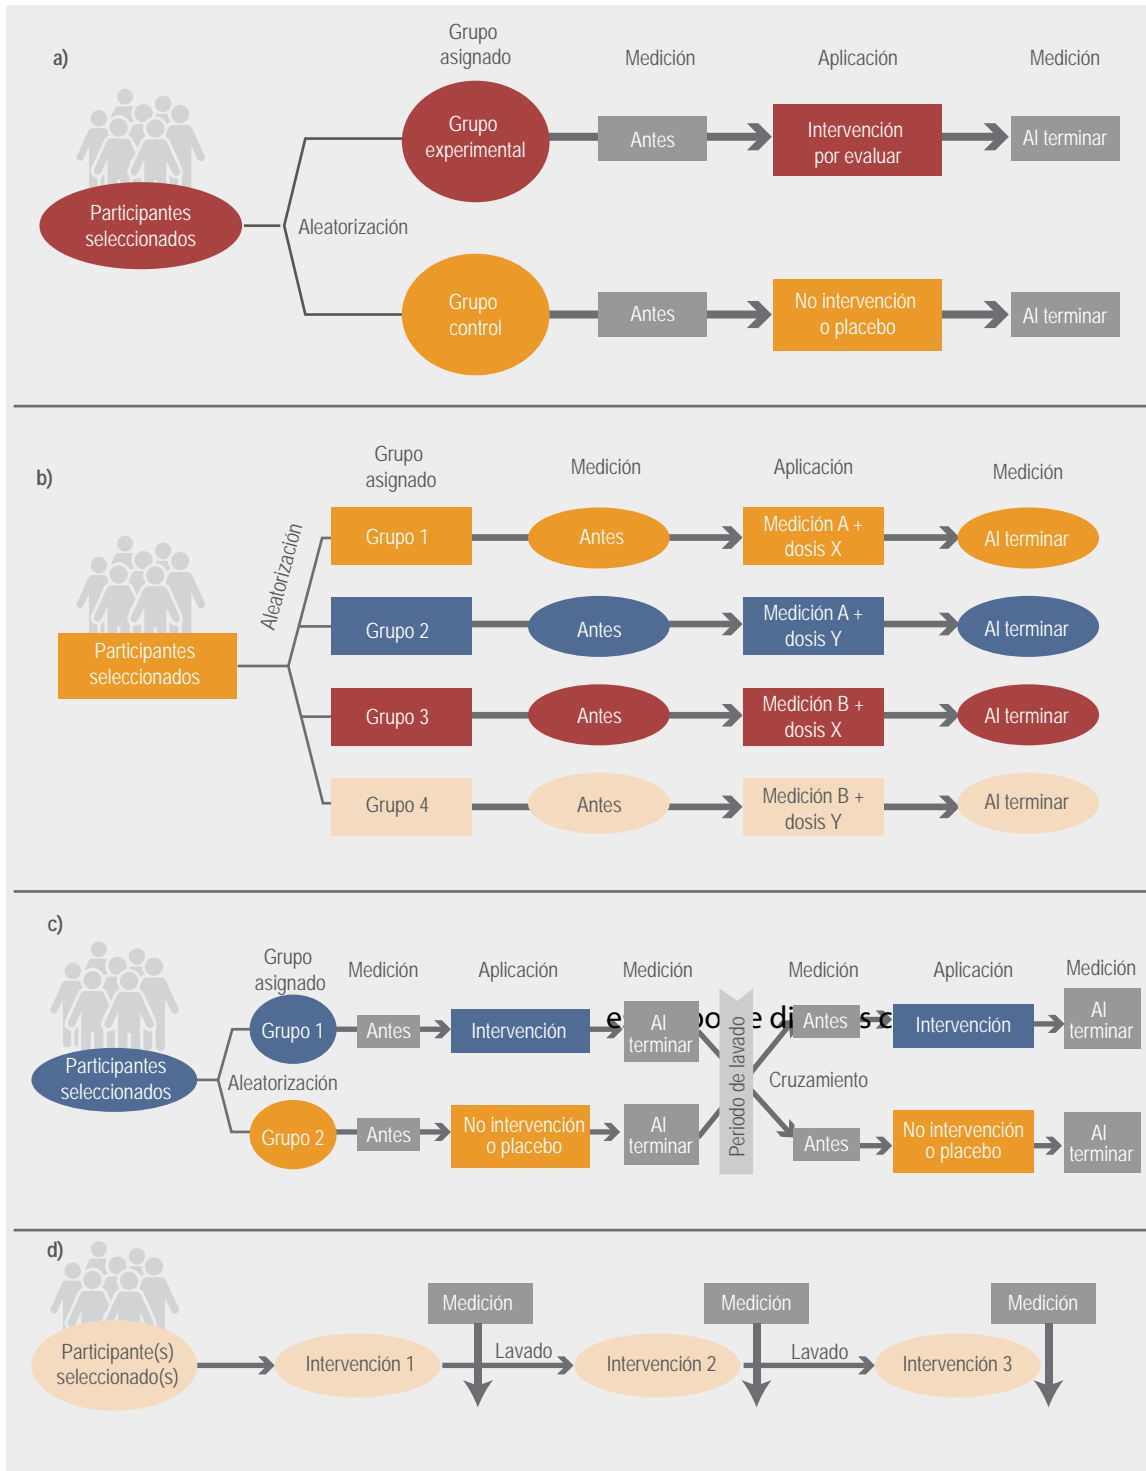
a)

Grupo asignado

Medición

Aplicación

Medición

Participantes seleccionados

Aleatorización

Grupo experimental

Antes

Intervención por evaluar

Al terminar

Grupo control

Antes

No intervención o placebo

Al terminar

b)

Grupo asignado

Medición

Aplicación

Medición

Participantes seleccionados

Aleatorización

Grupo 1

Antes

Medición A + dosis X

Al terminar

Grupo 2

Antes

Medición A + dosis Y

Al terminar

Grupo 3

Antes

Medición B + dosis X

Al terminar

Grupo 4

Antes

Medición B + dosis Y

Al terminar

c)

Grupo asignado

Medición

Aplicación

Medición

Medición

Aplicación

Medición

Participantes seleccionados

Aleatorización

Grupo 1

Antes

Intervención

Al terminar

e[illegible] po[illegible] e di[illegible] s c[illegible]

Periodo de lavado

Antes

Intervención

Al terminar

Cruzamiento

Grupo 2

Antes

No intervención o placebo

Al terminar

Antes

No intervención o placebo

Al terminar

d)

Participante(s) seleccionado(s)

Intervención 1

Medición

Lavado

Intervención 2

Medición

Lavado

Intervención 3

Medición